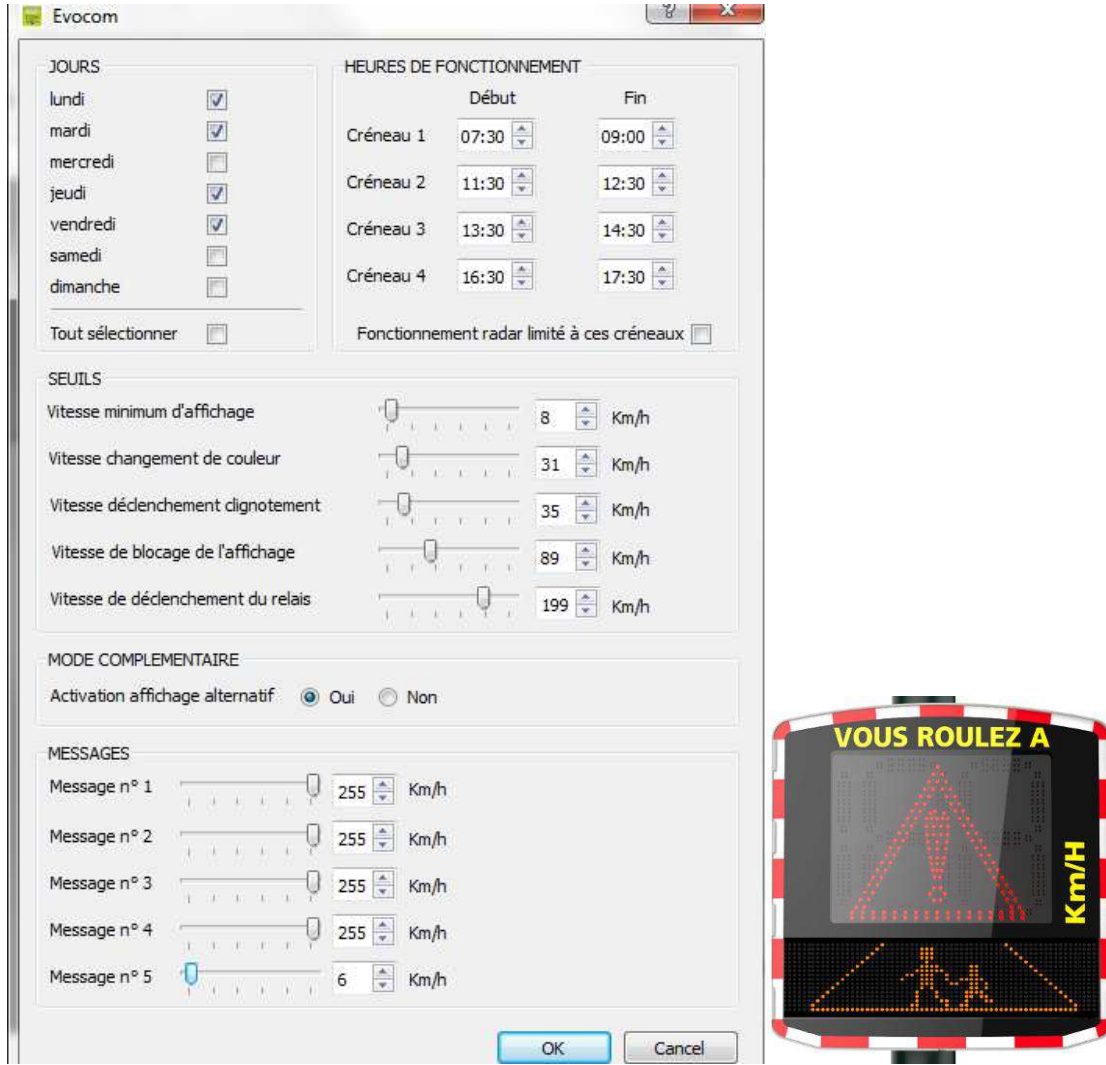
Evocom

JOURS
lundi
mardi
mercredi
jeudi
vendredi
samedi
dimanche
Tout sélectionner

HEURES DE FONCTIONNEMENT

| | Début | Fin |
|---|---|---|
| Créneau 1 | 07:30 | 09:00 |
| Créneau 2 | 11:30 | 12:30 |
| Créneau 3 | 13:30 | 14:30 |
| Créneau 4 | 16:30 | 17:30 |

Fonctionnement radar limité à ces créneaux

SEUILS
Vitesse minimum d'affichage 8 Km/h
Vitesse changement de couleur 31 Km/h
Vitesse déclenchement clignotement 35 Km/h
Vitesse de blocage de l'affichage 89 Km/h
Vitesse de déclenchement du relais 199 Km/h

MODE COMPLEMENTAIRE
Activation affichage alternatif Oui Non

MESSAGES
Message n° 1 255 Km/h
Message n° 2 255 Km/h
Message n° 3 255 Km/h
Message n° 4 255 Km/h
Message n° 5 6 Km/h

OK Cancel

VOUS ROULEZ A
Km/H